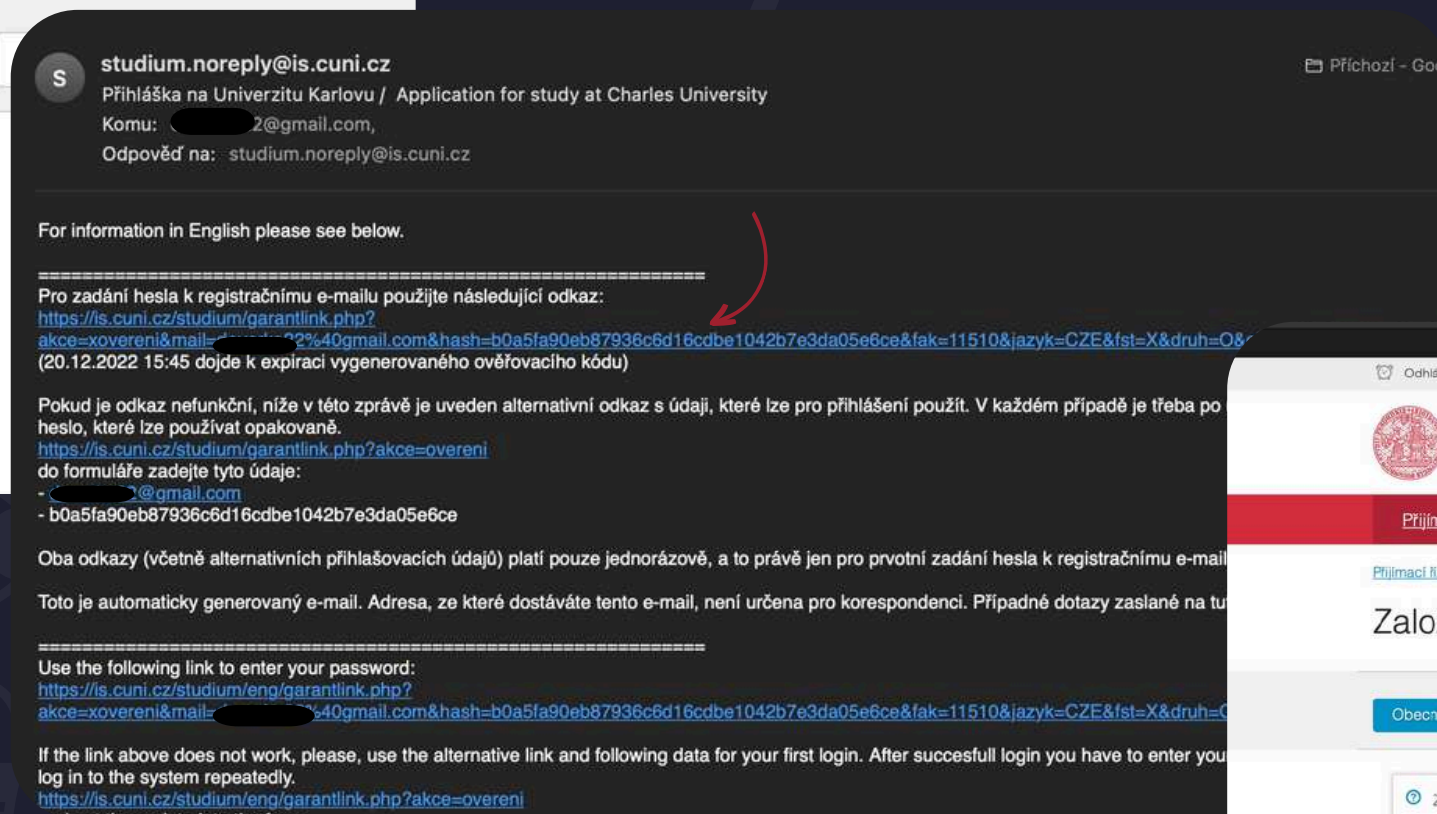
S

studium.noreply@is.cuni.cz
Přihláška na Univerzitu Karlovu / Application for study at Charles University
Komu: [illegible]2@gmail.com,
Odpověď na: studium.noreply@is.cuni.cz

Příchozí - Go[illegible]

For information in English please see below.

================================================================
Pro zadání hesla k registračnímu e-mailu použijte následující odkaz:
https://is.cuni.cz/studium/garantlink.php?akce=xovereni&mail=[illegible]22%40gmail.com&hash=b0a5fa90eb87936c6d16cdbe1042b7e3da05e6ce&fak=11510&jazyk=CZE&fst=X&druh=O&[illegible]
(20.12.2022 15:45 dojde k expiraci vygenerovaného ověřovacího kódu)

Pokud je odkaz nefunkční, níže v této zprávě je uveden alternativní odkaz s údaji, které lze pro přihlášení použít. V každém případě je třeba po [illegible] heslo, které lze používat opakovaně.
https://is.cuni.cz/studium/garantlink.php?akce=overeni
do formuláře zadejte tyto údaje:
- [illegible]@gmail.com
- b0a5fa90eb87936c6d16cdbe1042b7e3da05e6ce

Oba odkazy (včetně alternativních přihlašovacích údajů) platí pouze jednorázově, a to právě jen pro prvotní zadání hesla k registračnímu e-mail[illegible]

Toto je automaticky generovaný e-mail. Adresa, ze které dostáváte tento e-mail, není určena pro korespondenci. Případné dotazy zaslané na tu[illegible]

================================================================
Use the following link to enter your password:
https://is.cuni.cz/studium/eng/garantlink.php?akce=xovereni&mail=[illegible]%40gmail.com&hash=b0a5fa90eb87936c6d16cdbe1042b7e3da05e6ce&fak=11510&jazyk=CZE&fst=X&druh=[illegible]

If the link above does not work, please, use the alternative link and following data for your first login. After succesfull login you have to enter you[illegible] log in to the system repeatedly.
https://is.cuni.cz/studium/eng/garantlink.php?akce=overeni

Odhl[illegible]
Přijím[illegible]
Přijímací ř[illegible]
Zalo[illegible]
Obecn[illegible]